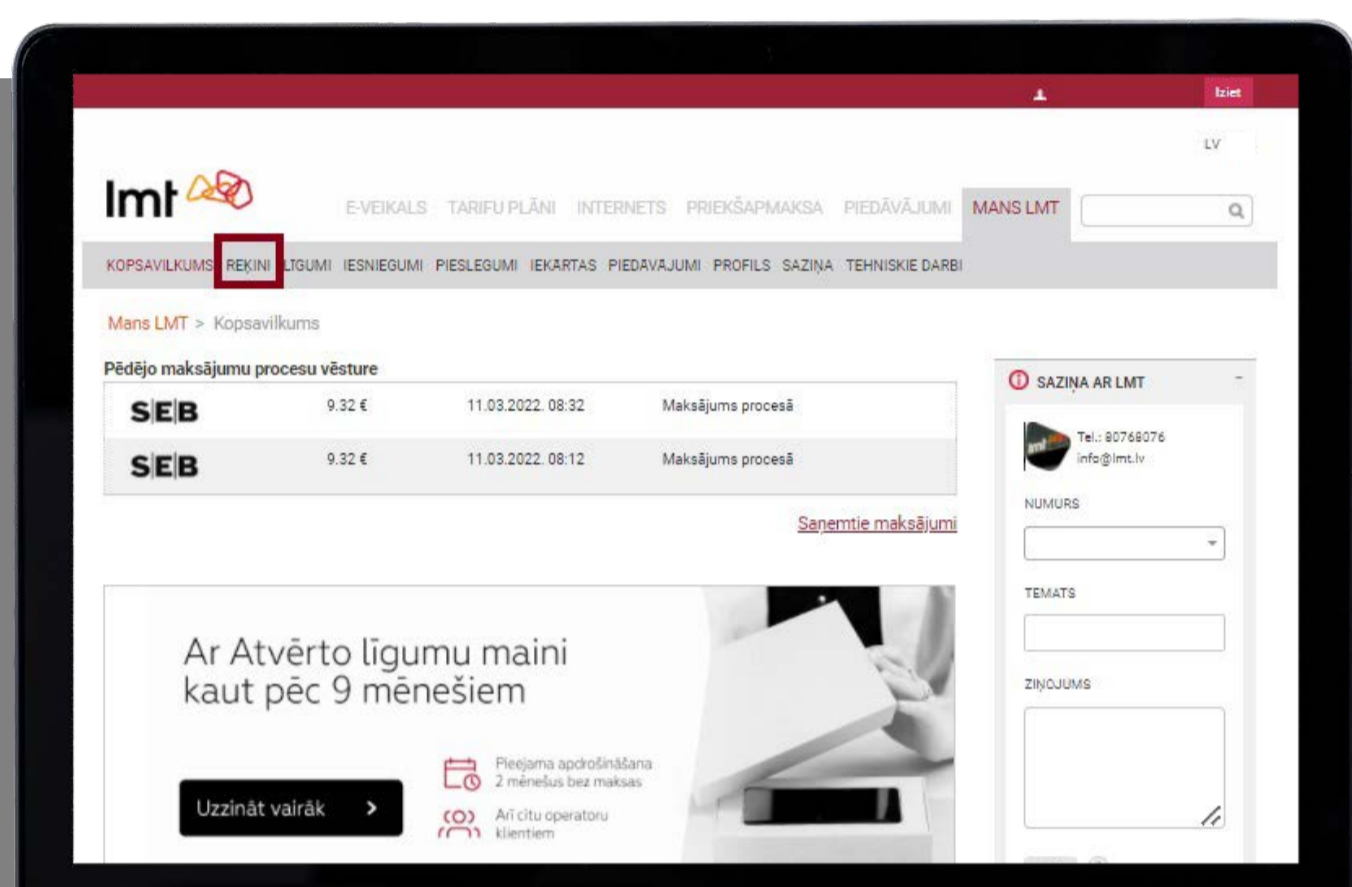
Iziet

LV

lmt

E-VEIKALS TARIFU PLĀNI INTERNETS PRIEKŠAPMAKSA PIEDĀVĀJUMI MANS LMT

KOPSAVILKUMS REĶINI LĪGUMI IESNIEGUMI PIESLĒGUMI IEKĀRTAS PIEDĀVĀJUMI PROFILS SAZIŅA TEHNISKIE DARBI

Mans LMT > Kopsavilkums

Pēdējo maksājumu procesu vēsture

| | | | |
|---|---|---|---|
| SEB | 9.32 € | 11.03.2022. 08:32 | Maksājums procesā |
| SEB | 9.32 € | 11.03.2022. 08:12 | Maksājums procesā |

Saņemtie maksājumi

Ar Atvērto līgumu maini kaut pēc 9 mēnešiem

Uzzināt vairāk >

Pieejama apdrošināšana 2 mēnešus bez maksas

Arī citu operatoru klientiem

SAZIŅA AR LMT

Tel.: 80768076
info@lmt.lv

NUMURS

TEMATS

ZIŅOJUMS